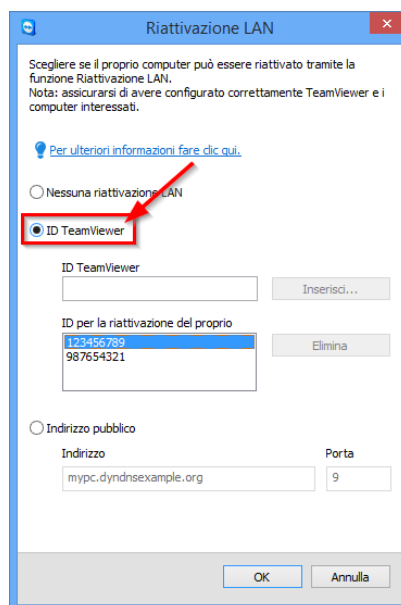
Riattivazione LAN

Scegliere se il proprio computer può essere riattivato tramite la funzione Riattivazione LAN.
Nota: assicurarsi di avere configurato correttamente TeamViewer e i computer interessati.

Per ulteriori informazioni fare clic qui.

Nessuna riattivazione LAN

ID TeamViewer

ID TeamViewer

Inserisci...

ID per la riattivazione del proprio

123456789
987654321

Elimina

Indirizzo pubblico

Indirizzo

mypc.dyndnsexample.org

Porta

9

OK

Annulla